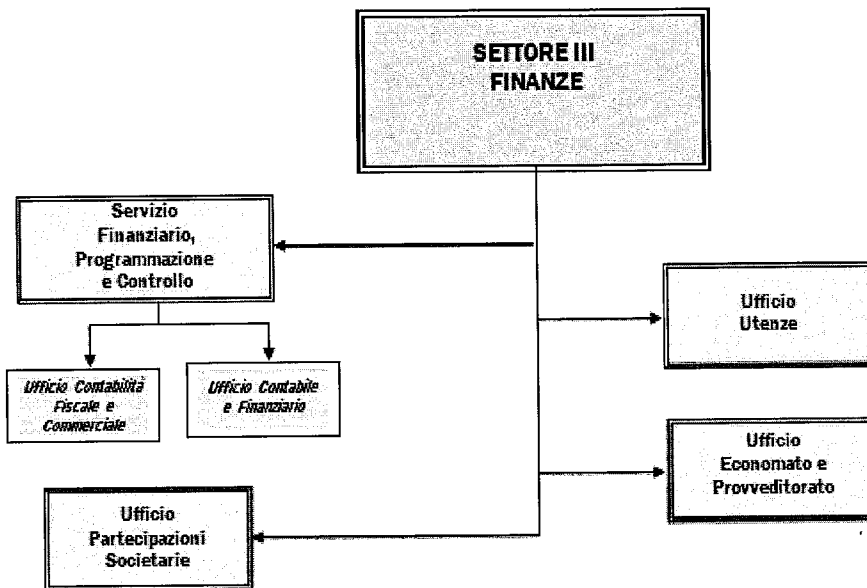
SETTORE III
FINANZE

Servizio
Finanziario,
Programmazione
e Controllo

Ufficio Contabilità Fiscale e Commerciale

Ufficio Contabile e Finanziario

Ufficio
Utenze

Ufficio
Economato e
Provveditorato

Ufficio
Partecipazioni
Societarie